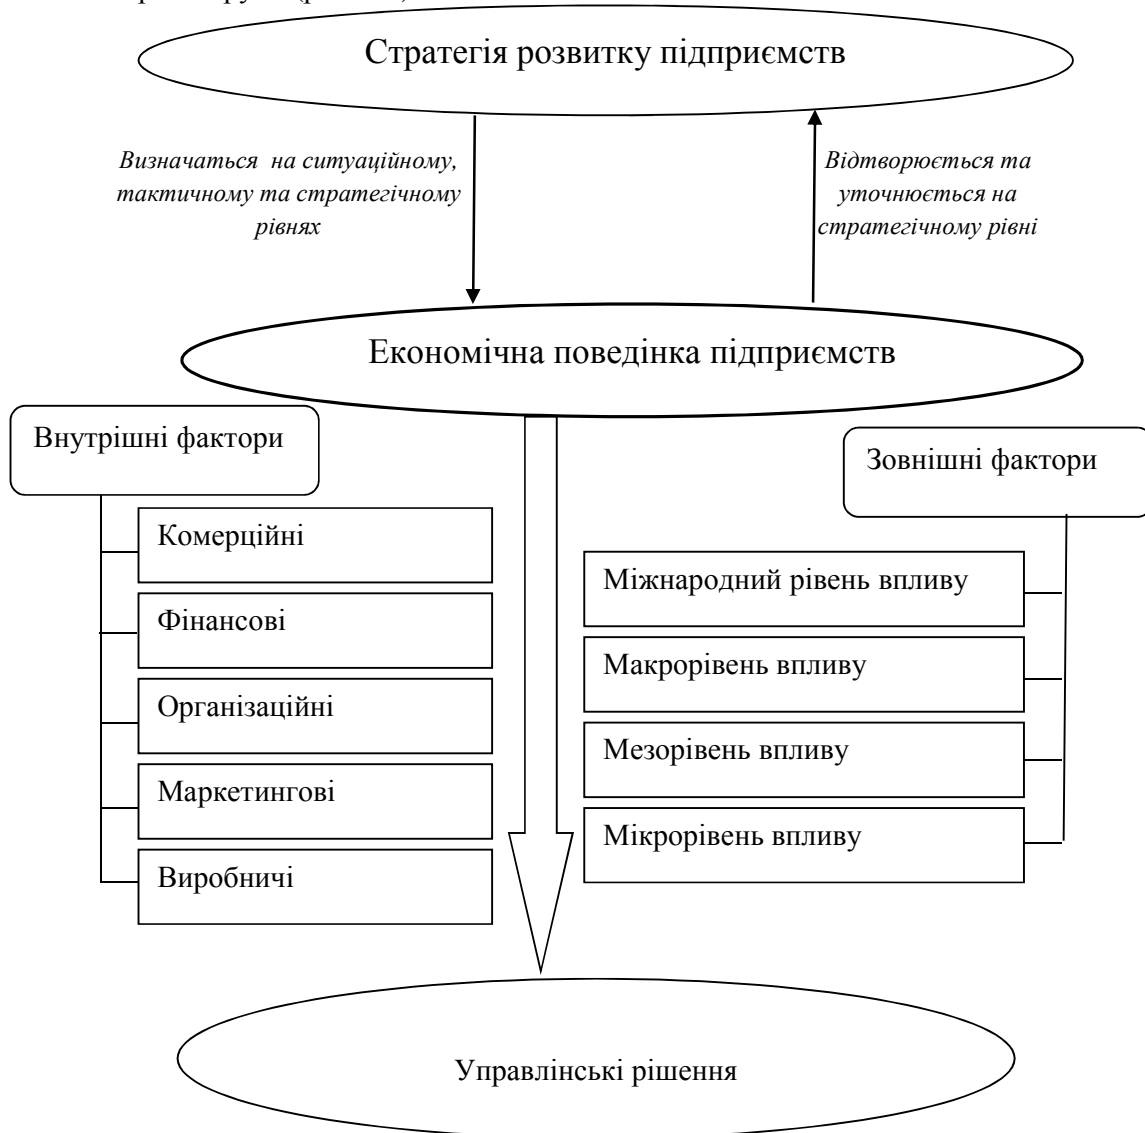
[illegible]

Стратегія розвитку підприємств

Визначаться на ситуаційному, тактичному та стратегічному рівнях

Відтворюється та уточнюється на стратегічному рівні

Економічна поведінка підприємств

Внутрішні фактори

Комерційні

Фінансові

Організаційні

Маркетингові

Виробничі

Зовнішні фактори

Міжнародний рівень впливу

Макрорівень впливу

Мезорівень впливу

Мікрорівень впливу

Управлінські рішення